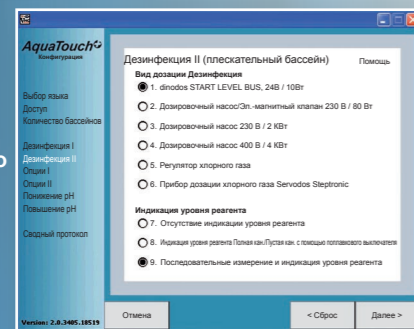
AquaTouch
Конфигурация

Выбор языка
Доступ
Количество бассейнов

Дезинфекция I
Дезинфекция II
Опции I
Опции II
Понижение pH
Повышение pH

Сводный протокол

Version: 2.0.3405.18519

Дезинфекция II (плескательный бассейн)
Помощь

Вид дозации Дезинфекция
1. dinodos START LEVEL BUS, 24В / 10Вт
2. Дозировочный насос/Эл.-магнитный клапан 230 В / 80 Вт
3. Дозировочный насос 230 В / 2 КВт
4. Дозировочный насос 400 В / 4 КВт
5. Регулятор хлорного газа
6. Прибор дозации хлорного газа Servodos Steptronic

Индикация уровня реагента
7. Отсутствие индикация уровня реагента
8. Индикация уровня реагента Полная кан./Пустая кан. с помощью поплавкового выключателя
9. Последовательные измерение и индикация уровня реагента

Отмена
< Сброс
Далее >